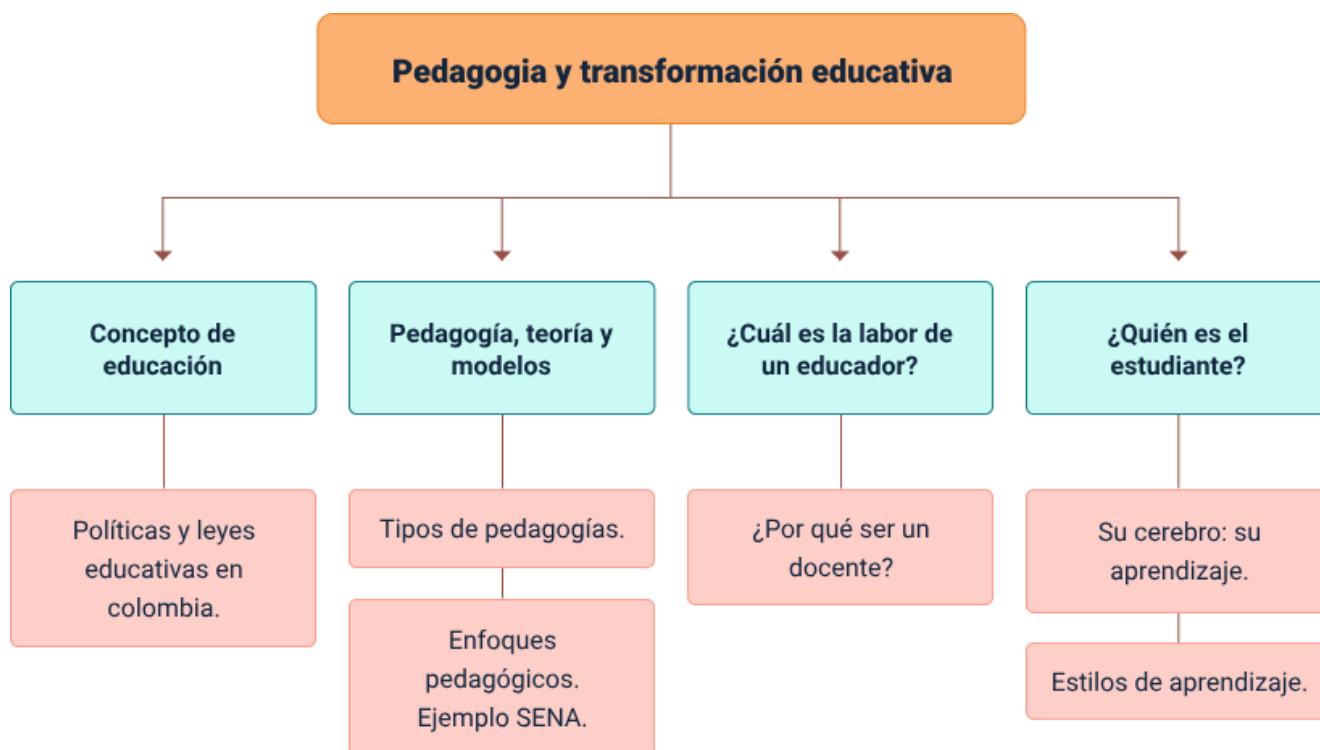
Pedagogia y transformación educativa

Concepto de educación

Políticas y leyes educativas en colombia.

Pedagogía, teoría y modelos

Tipos de pedagogías.

Enfoques pedagógicos. Ejemplo SENA.

¿Cuál es la labor de un educador?

¿Por qué ser un docente?

¿Quién es el estudiante?

Su cerebro: su aprendizaje.

Estilos de aprendizaje.